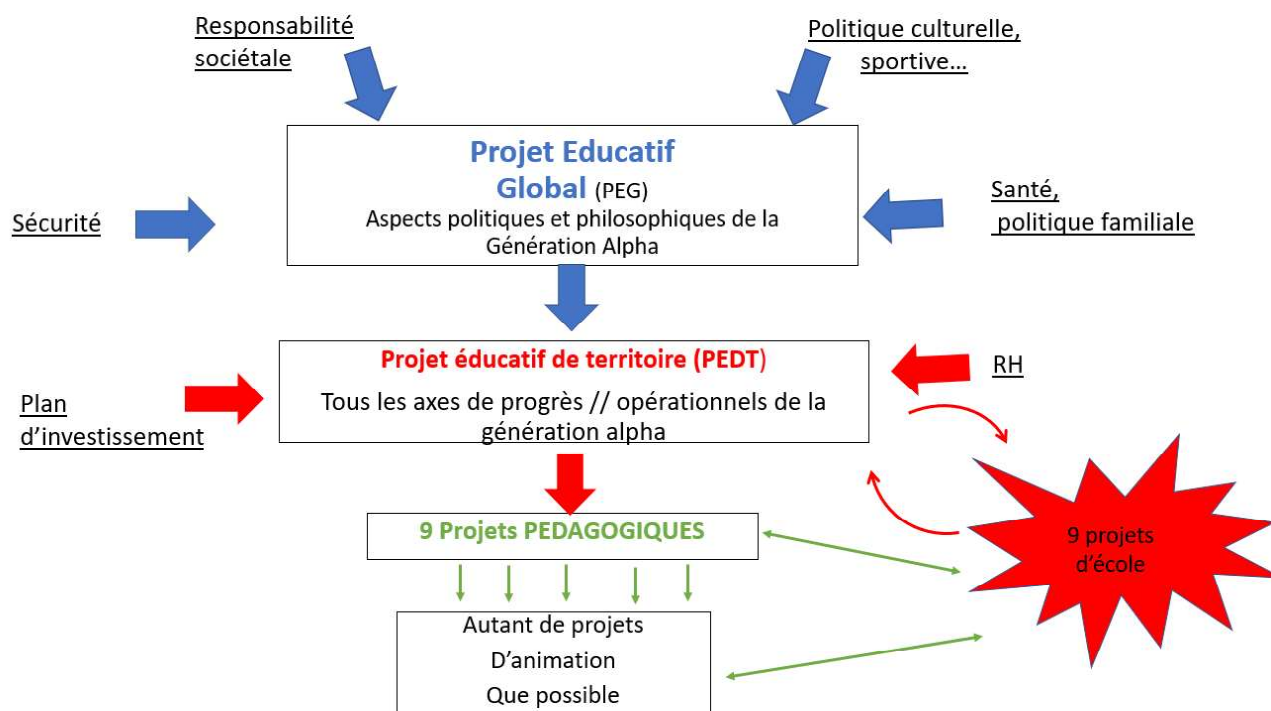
Responsabilité sociétale

Politique culturelle, sportive…

Projet Educatif Global (PEG)
Aspects politiques et philosophiques de la Génération Alpha

Sécurité

Santé, politique familiale

Projet éducatif de territoire (PEDT)
Tous les axes de progrès // opérationnels de la génération alpha

Plan d'investissement

RH

9 Projets PEDAGOGIQUES

9 projets d'école

Autant de projets
D'animation
Que possible